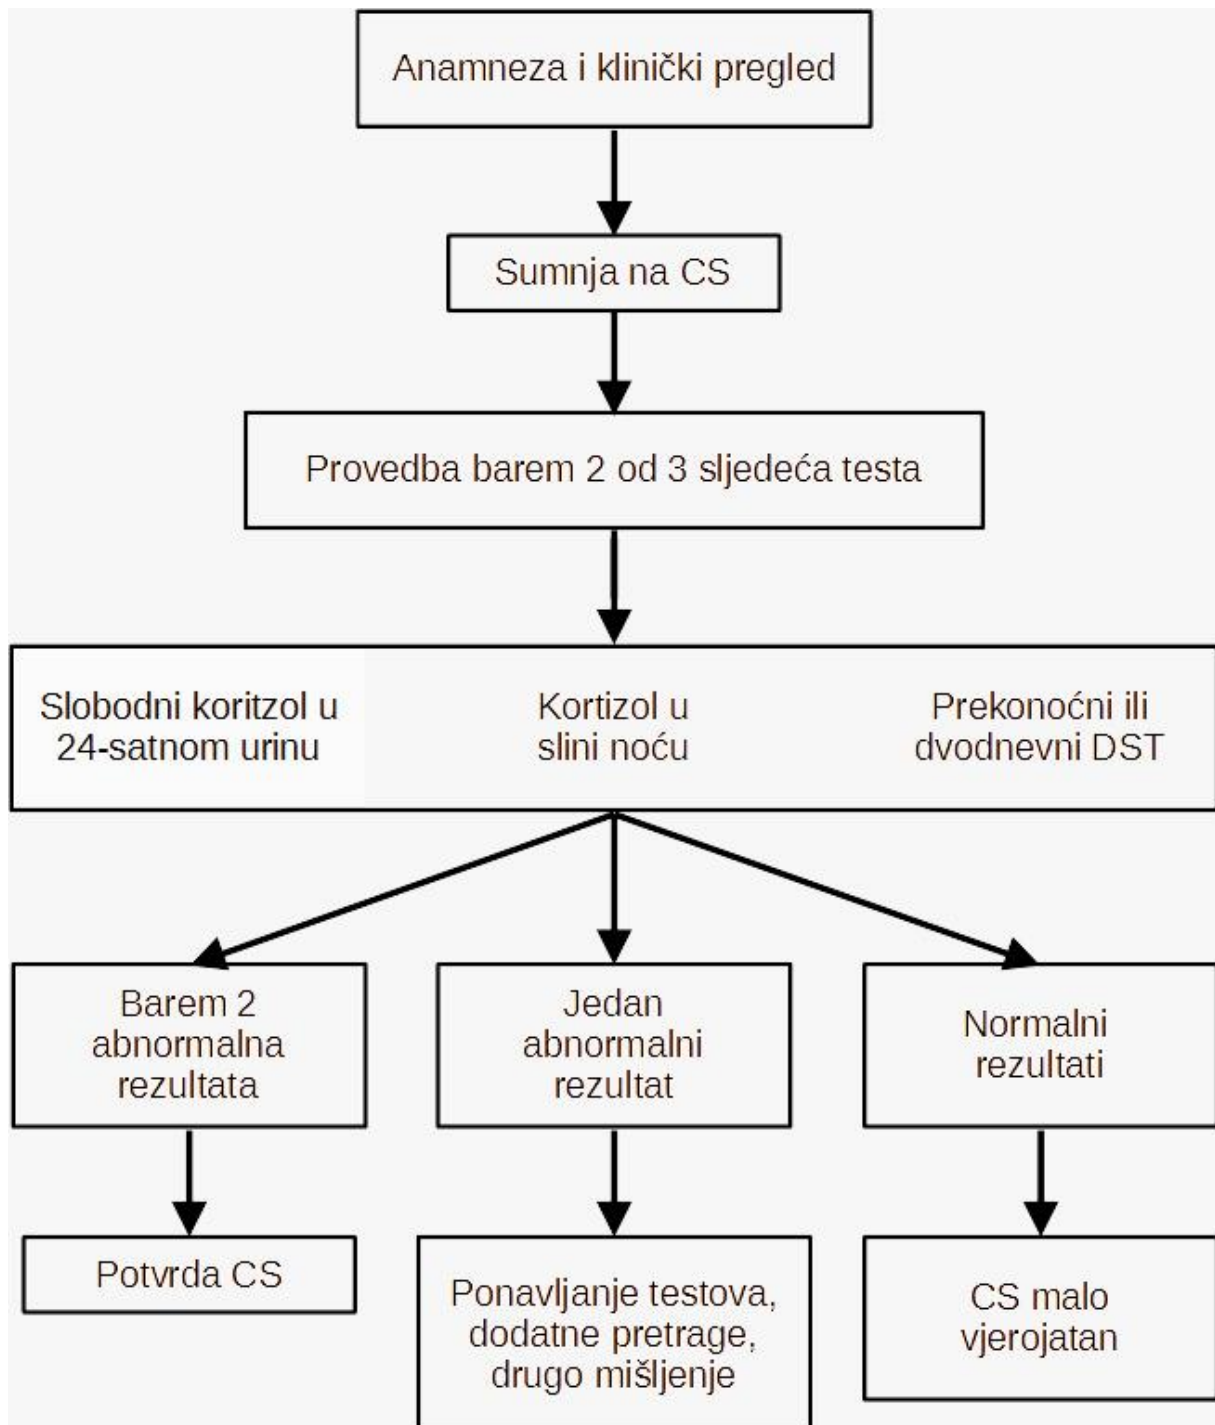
Anamneza i klinički pregled

Sumnja na CS

Provedba barem 2 od 3 sljedeća testa

Slobodni koritzol u 24-satnom urinu

Kortizol u slini noću

Prekonoćni ili dvodnevni DST

Barem 2 abnormalna rezultata

Jedan abnormalni rezultat

Normalni rezultati

Potvrda CS

Ponavljanje testova, dodatne pretrage, drugo mišljenje

CS malo vjerojatan